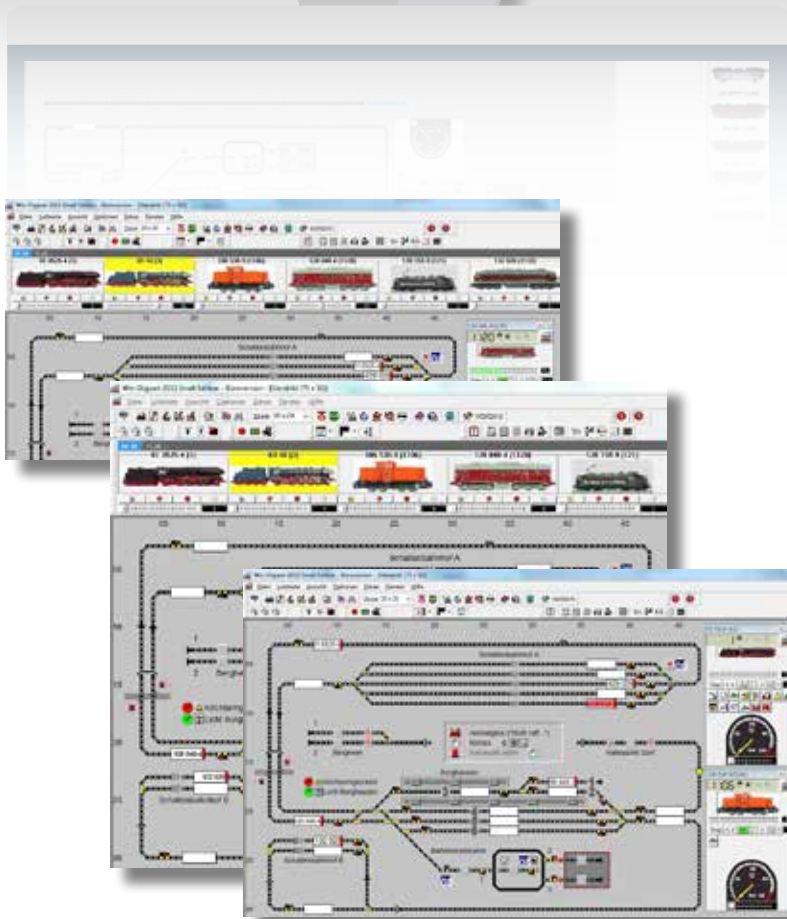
Win-Digipet 2012 Small Edition
Schattenbahnhof A
Win-Digipet 2012 Small Edition
01 0525-4 (21)
03 10 (2)
106 726-5 (16)
120 646-4 (112)
120 125-9 (121)
Schattenbahnhof A
Win-Digipet 2012 Small Edition
Schattenbahnhof A
Bergheim
Bergheim